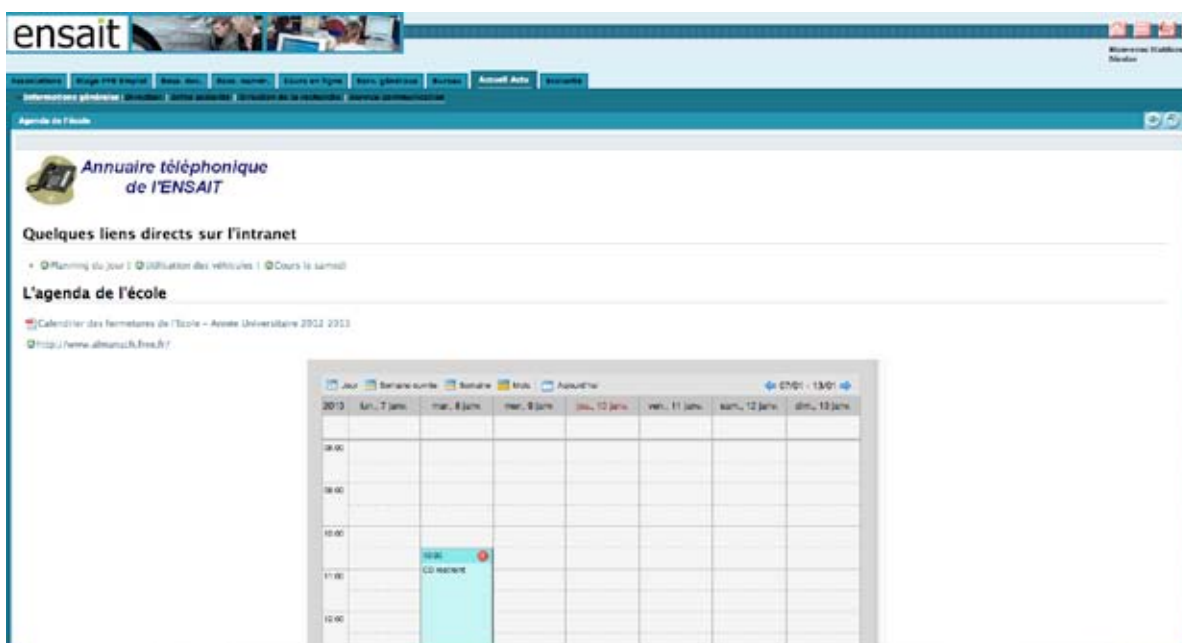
ensait

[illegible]

Agenda de l'école

Annuaire téléphonique de l'ENSAIT

Quelques liens directs sur l'intranet

Planning du jour | Utilisation des véhicules | Cours le samedi

L'agenda de l'école

Calendrier des fermetures de l'École – Année Universitaire 2012 2013

http://www.almanach.free.fr/

Jour Semaine ouvrée Semaine Mois Aujourd'hui 07/01 - 13/01

| 2013 | lun., 7 janv. | mar., 8 janv. | mer., 9 janv. | jeu., 10 janv. | ven., 11 janv. | sam., 12 janv. | dim., 13 janv. |
|---|---|---|---|---|---|---|---|
| 08:00 | | | | | | | |
| 09:00 | | | | | | | |
| 10:00 | | | | | | | |
| 11:00 | | 10:30 CD restreint | | | | | |
| 12:00 | | | | | | | |